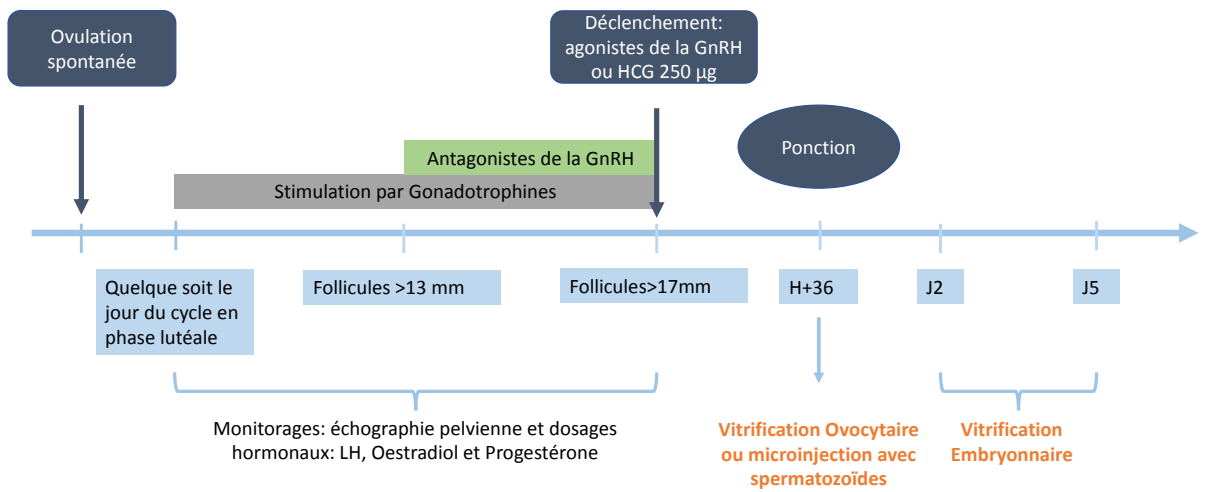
Ovulation spontanée

Déclenchement: agonistes de la GnRH ou HCG 250 µg

Ponction

Antagonistes de la GnRH

Stimulation par Gonadotrophines

Quelque soit le jour du cycle en phase lutéale

Follicules >13 mm

Follicules>17mm

H+36

J2

J5

Monitorages: échographie pelvienne et dosages hormonaux: LH, Oestradiol et Progestérone

Vitrification Ovocytaire ou microinjection avec spermatozoïdes

Vitrification Embryonnaire